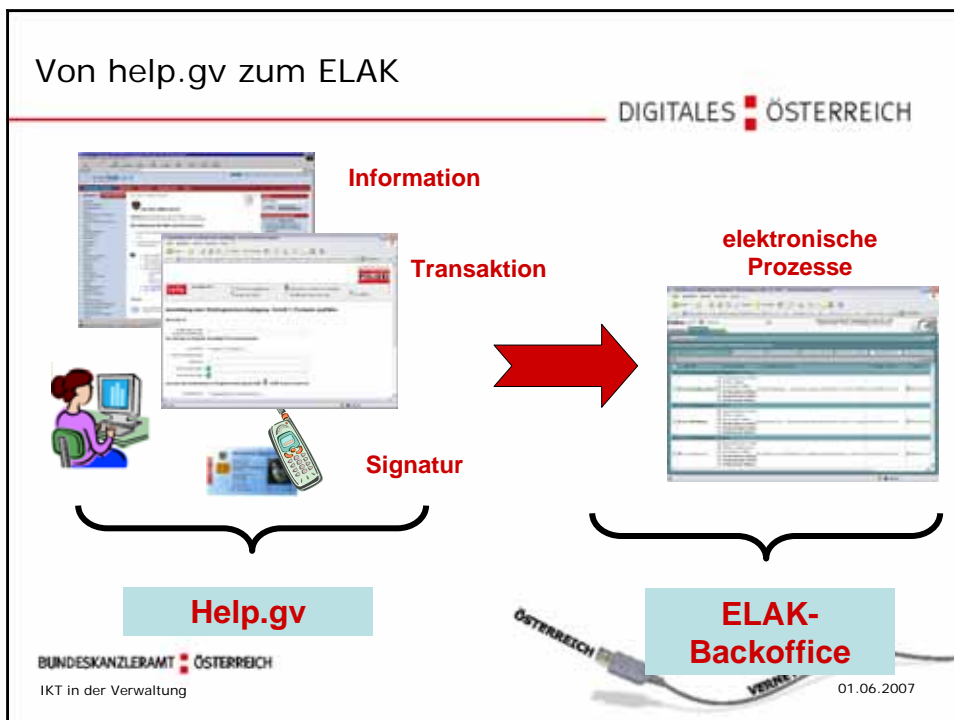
Von help.gv zum ELAK

DIGITALES ÖSTERREICH

Information

Transaktion

Signatur

elektronische Prozesse

Help.gv

ELAK-Backoffice

ÖSTERREICH

VERNET

BUNDESKANZLERAMT ÖSTERREICH

IKT in der Verwaltung

01.06.2007